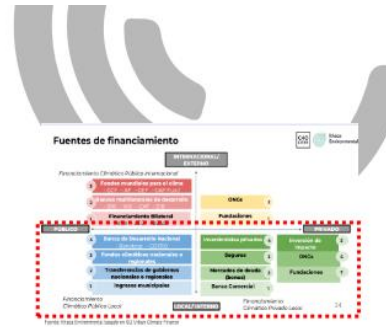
Fuentes de financiamiento

INTERNACIONAL/ EXTERNO

Financiamiento Climático Público Internacional

1 Fondos mundiales para el clima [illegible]

2 Bancos multilaterales de desarrollo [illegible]

3 Financiamiento Bilateral

ONGs

Fundaciones

PÚBLICO

PRIVADO

4 Banca de Desarrollo Nacional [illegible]

5 Fondos climáticos nacionales y regionales

6 Transferencias de gobiernos nacionales o regionales

Ingresos municipales

Inversionistas privados

Seguros

Mercados de deuda (bonos)

Banca Comercial

Inversión de impacto

ONGs

Fundaciones

Financiamiento Climático Público Local

LOCAL/INTERNO

Financiamiento Climático Privado Local

14

Fuente: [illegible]